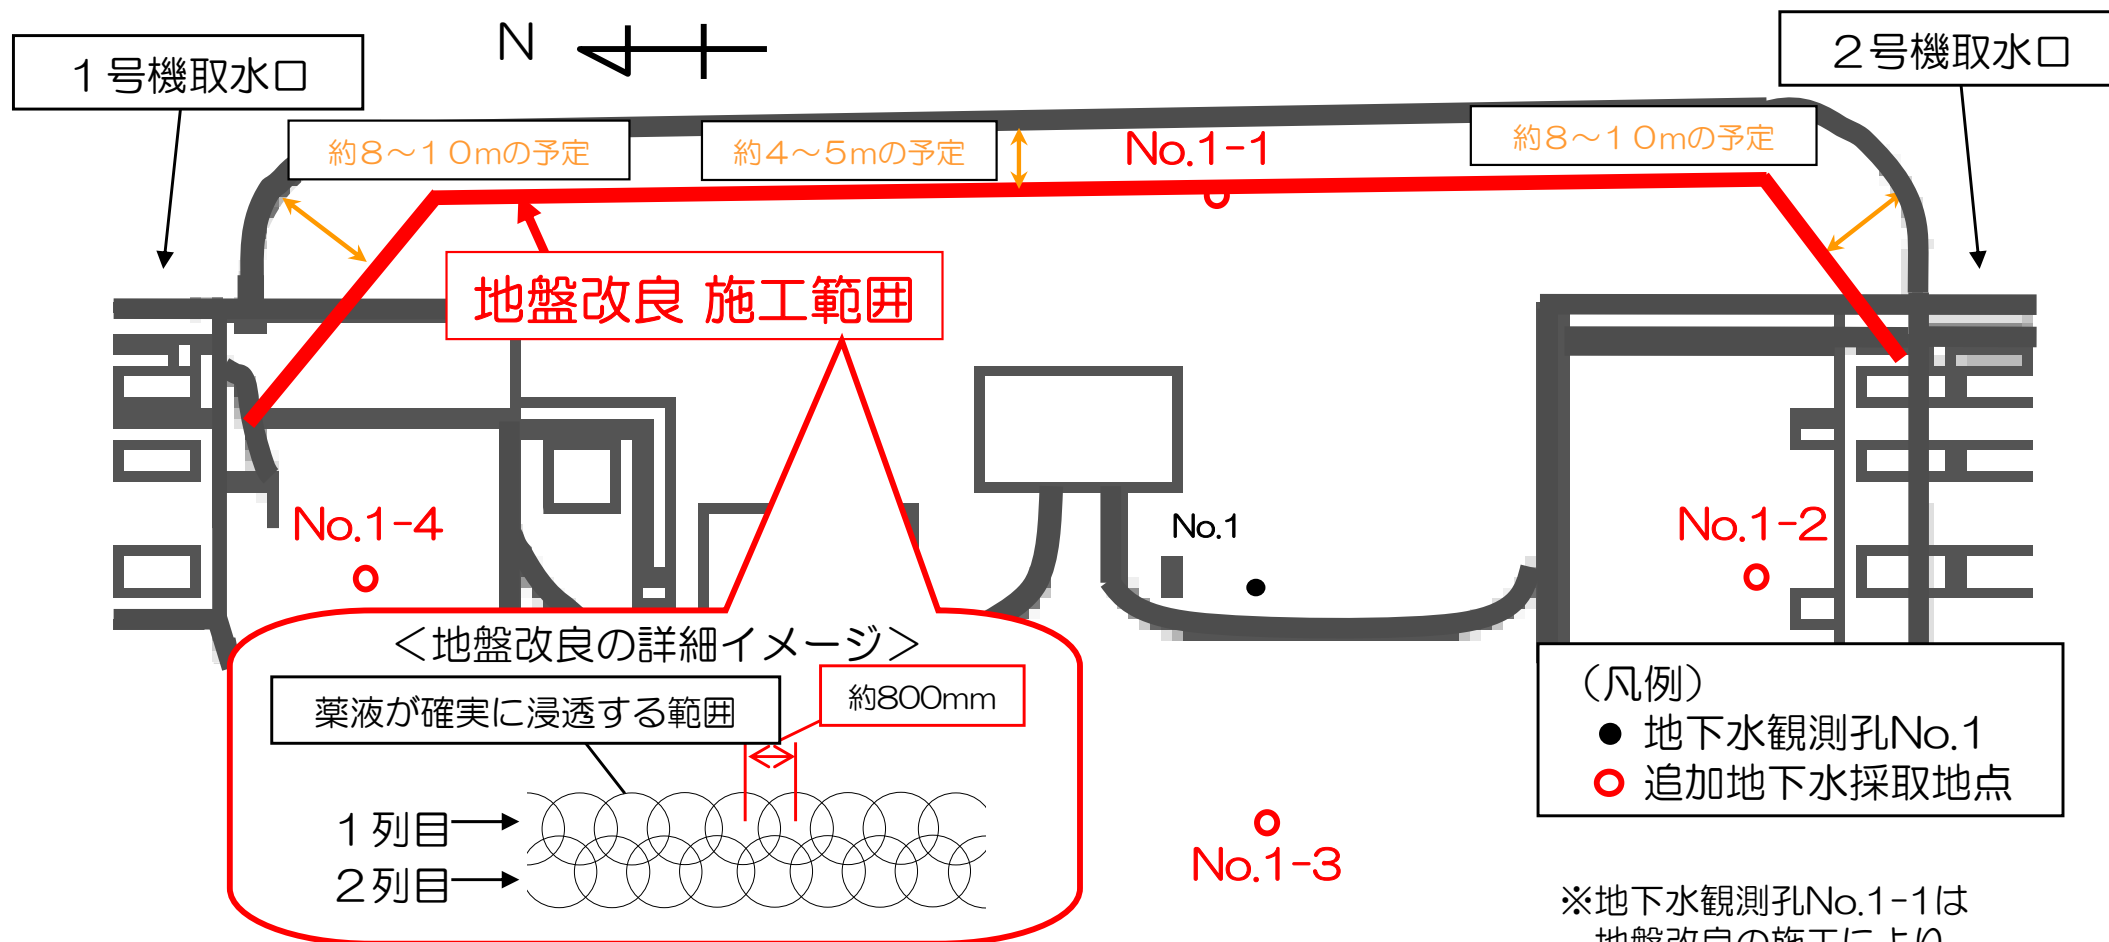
１号機取水口

N

２号機取水口

約８～１０mの予定

約４～５mの予定

No.1-1

約８～１０mの予定

地盤改良 施工範囲

No.1-4

No.1

No.1-2

＜地盤改良の詳細イメージ＞

薬液が確実に浸透する範囲

約800mm

１列目

２列目

No.1-3

（凡例）
● 地下水観測孔No.1
○ 追加地下水採取地点

※地下水観測孔No.1-1は
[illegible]